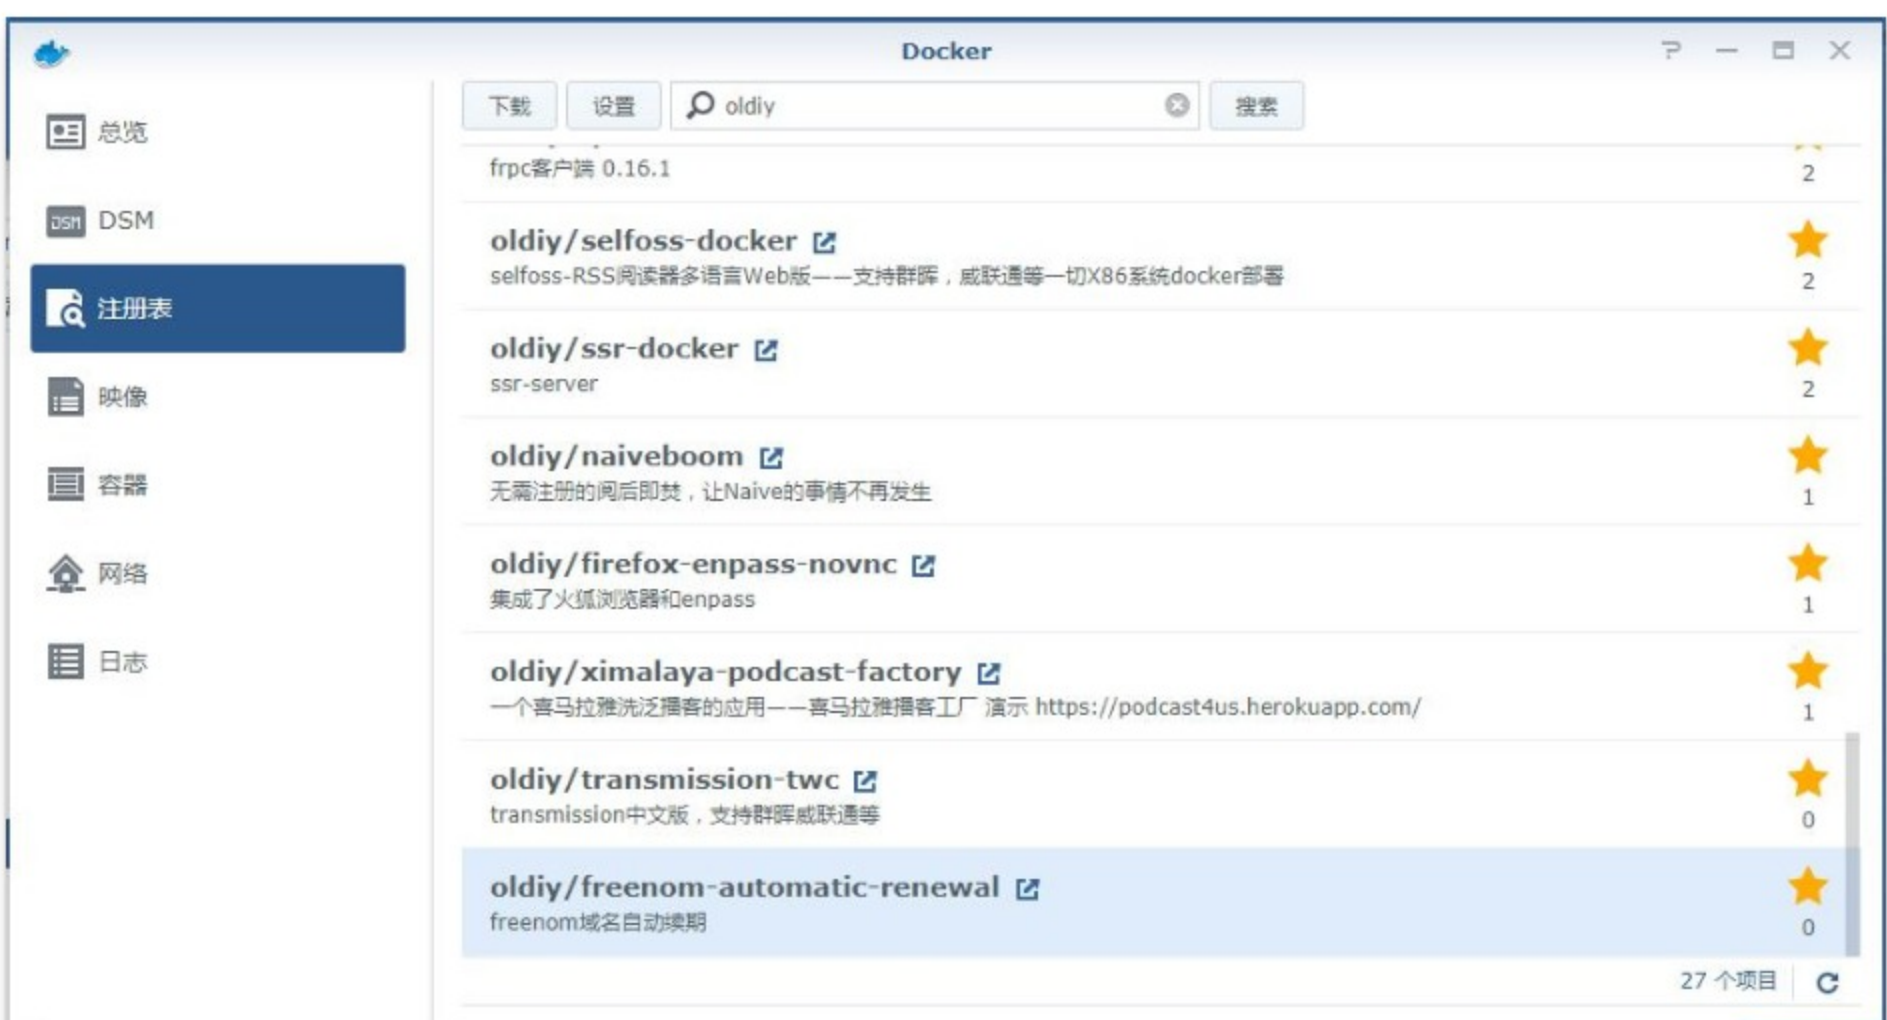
Docker

? — ☐ ✕

总览

DSM

注册表

映像

容器

网络

日志

下载 设置 oldiy 搜索

frpc客户端 0.16.1
2

oldiy/selfoss-docker
selfoss-RSS阅读器多语言Web版——支持群晖，威联通等一切X86系统docker部署
2

oldiy/ssr-docker
ssr-server
2

oldiy/naiveboom
无需注册的阅后即焚，让Naive的事情不再发生
1

oldiy/firefox-enpass-novnc
集成了火狐浏览器和enpass
1

oldiy/ximalaya-podcast-factory
一个喜马拉雅洗泛播客的应用——喜马拉雅播客工厂 演示 https://podcast4us.herokuapp.com/
1

oldiy/transmission-twc
transmission中文版，支持群晖威联通等
0

oldiy/freenom-automatic-renewal
freenom域名自动续期
0

27 个项目